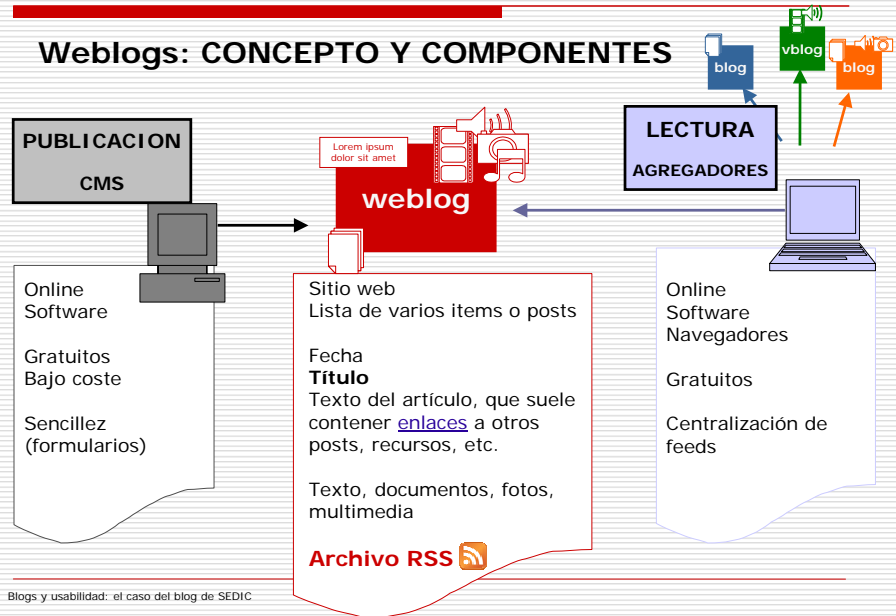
Weblogs: CONCEPTO Y COMPONENTES

blog

vblog

blog

PUBLICACION

CMS

Lorem ipsum dolor sit amet

weblog

LECTURA

AGREGADORES

Online
Software

Gratuitos
Bajo coste

Sencillez
(formularios)

Sitio web
Lista de varios items o posts

Fecha
**Título**
Texto del artículo, que suele contener enlaces a otros posts, recursos, etc.

Texto, documentos, fotos, multimedia

Archivo RSS

Online
Software
Navegadores

Gratuitos

Centralización de feeds

Blogs y usabilidad: el caso del blog de SEDIC